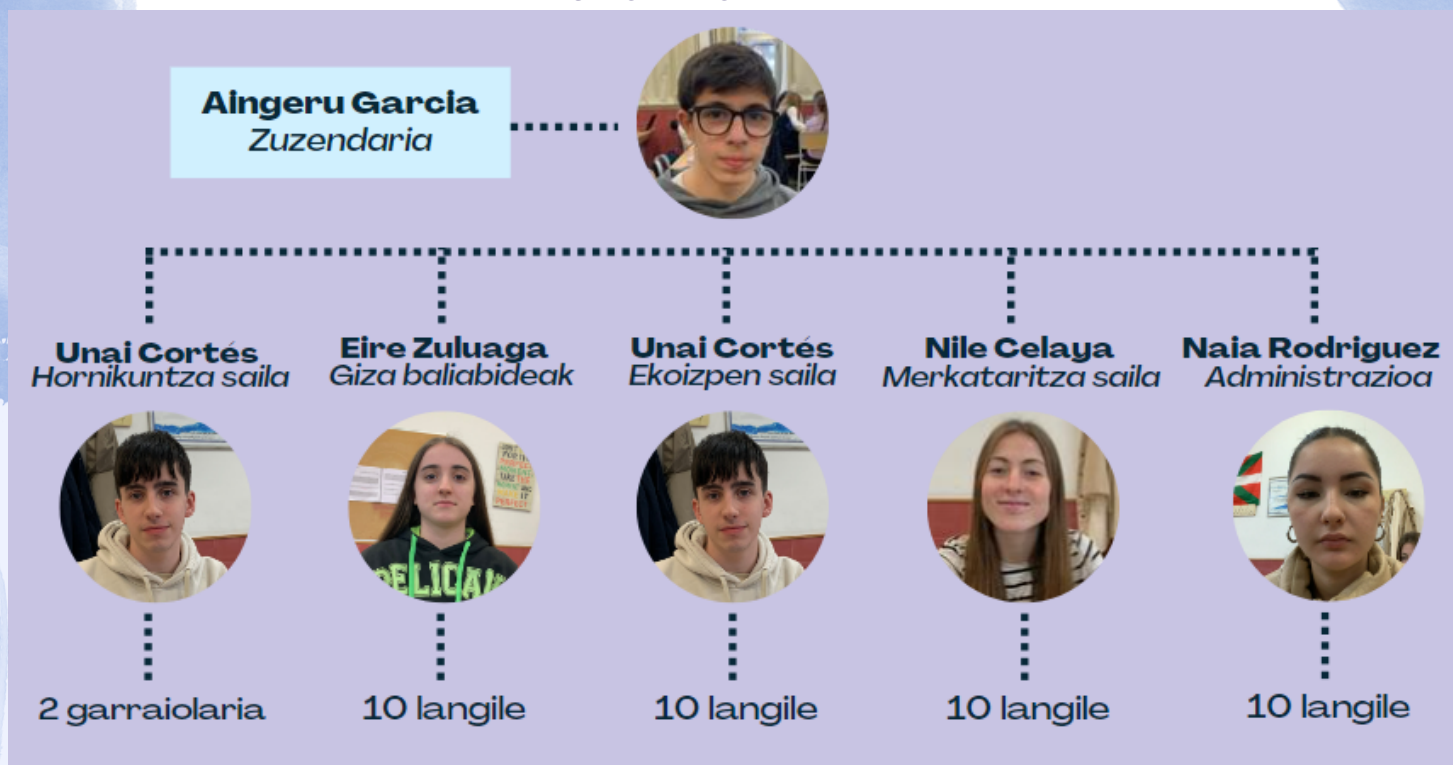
Aingeru Garcia
Zuzendaria

Unai Cortés
Hornikuntza saila

Eire Zuluaga
Giza baliabideak

Unai Cortés
Ekoizpen saila

Nile Celaya
Merkataritza saila

Naia Rodriguez
Administrazioa

2 garraiolaria

10 langile

10 langile

10 langile

10 langile